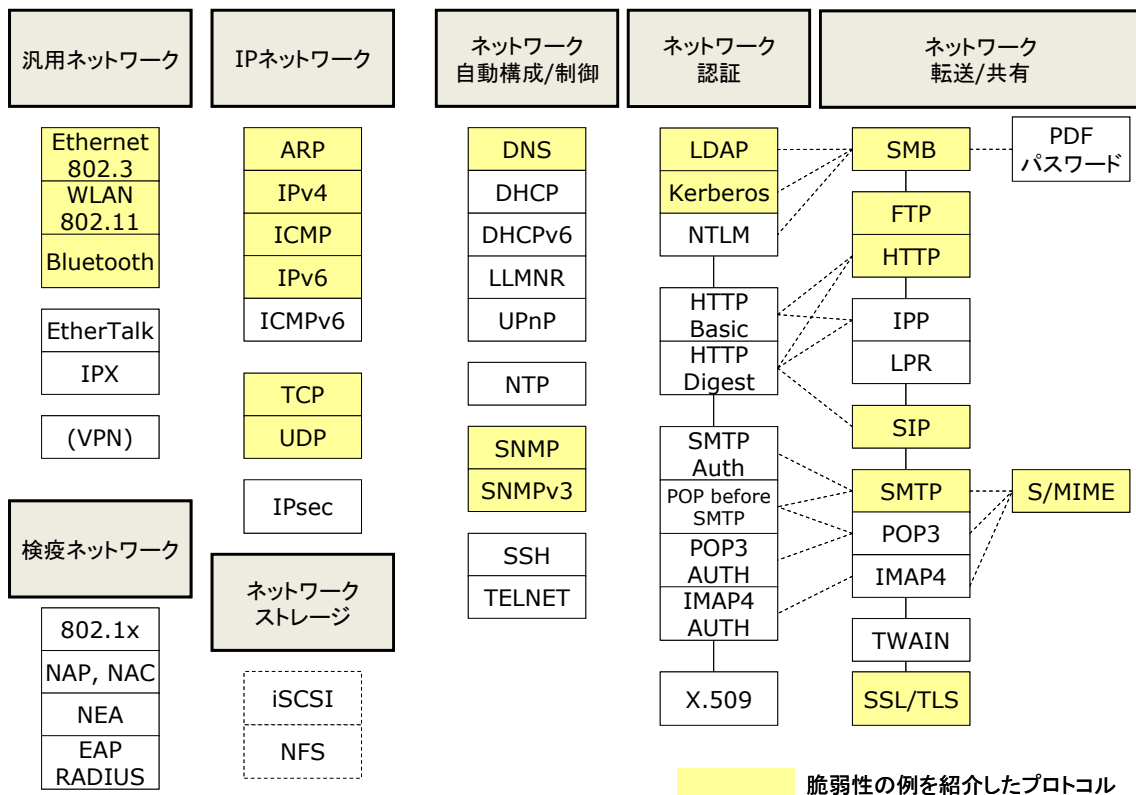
汎用ネットワーク

Ethernet 802.3
WLAN 802.11
Bluetooth

EtherTalk
IPX

(VPN)

検疫ネットワーク

802.1x
NAP, NAC
NEA
EAP RADIUS

IPネットワーク

ARP
IPv4
ICMP
IPv6
ICMPv6

TCP
UDP

IPsec

ネットワーク ストレージ

iSCSI
NFS

ネットワーク 自動構成/制御

DNS
DHCP
DHCPv6
LLMNR
UPnP

NTP

SNMP
SNMPv3

SSH
TELNET

ネットワーク 認証

LDAP
Kerberos
NTLM

HTTP Basic
HTTP Digest

SMTP Auth
POP before SMTP
POP3 AUTH
IMAP4 AUTH

X.509

ネットワーク 転送/共有

SMB
PDF パスワード

FTP
HTTP

IPP
LPR

SIP

SMTP
S/MIME
POP3
IMAP4

TWAIN

SSL/TLS

脆弱性の例を紹介したプロトコル